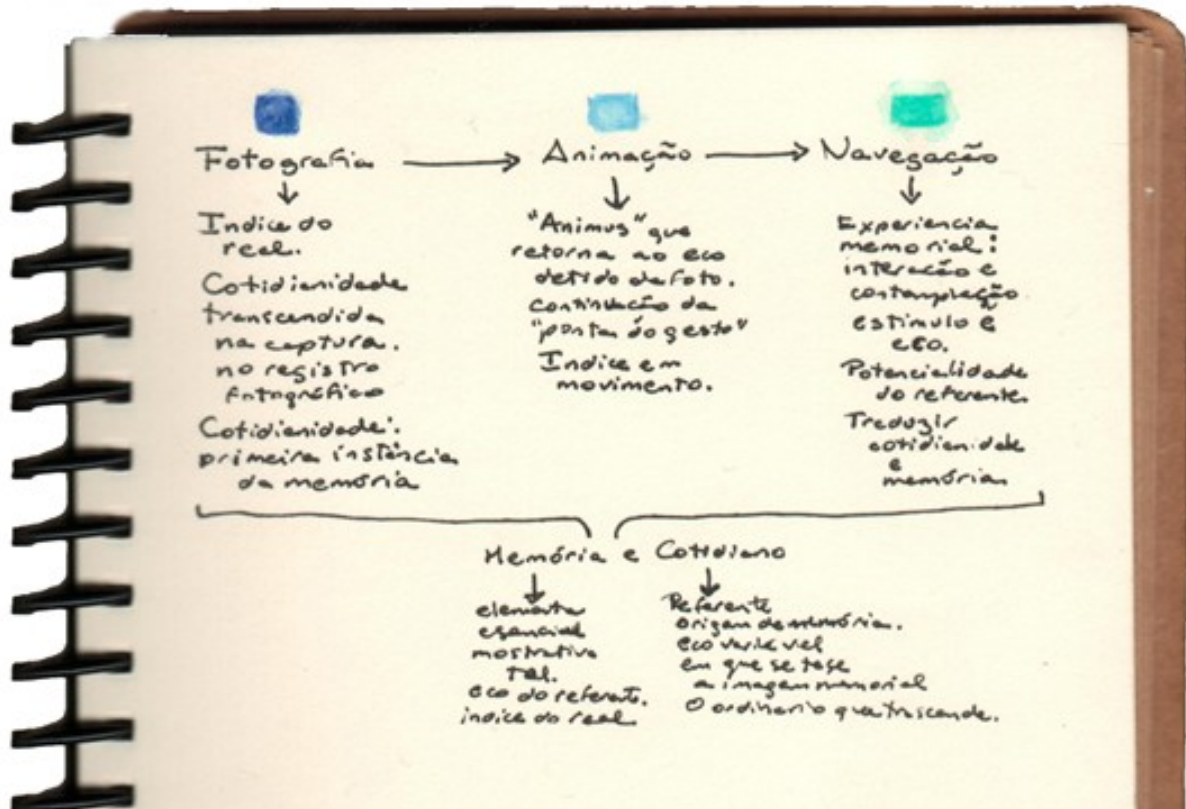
Fotografia → Animação → Navegação

Indice do real.

Cotidianidade transcendida na captura. no registro fotográfico

Cotidianidade: primeira instância da memória

"Animus" que retorna ao eco detido da foto.

Continuação da "ponta do gesto"

Indice em movimento.

Experiencia memorial: interação e contemplação

estímulo e eco.

Potencialidade do referente.

Traduzir cotidianidade e memória

Memória e Cotidiano

elemento esencial mostrativo tal. eco do referente. indice do real

Referente origem da memória. eco variável em que se tese a imagem memorial

O ordinario que transcende.